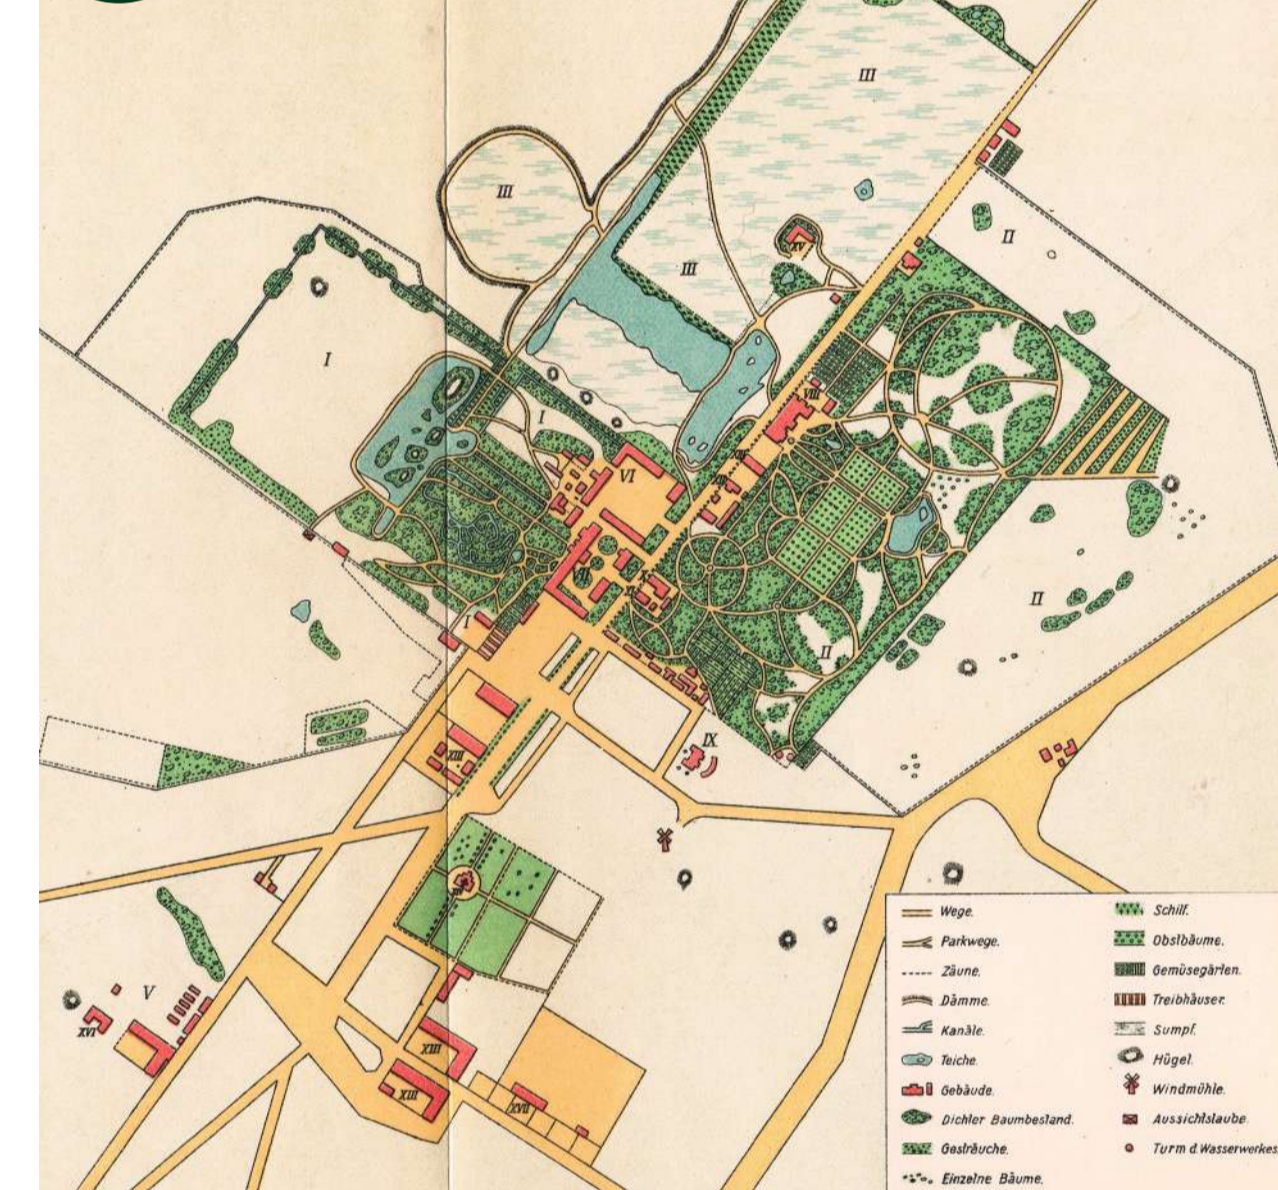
III
III
III
IV
II
I
I
VIII
VI
VII
VII
II
I
II
II
IX
XIII
V
XVI
XIII
XIII
XVII

Wege.
Parkwege.
Zäune.
Dämme.
Kanäle.
Teiche.
Gebäude.
Dichter Baumbestand.
Gesträuche.
Einzelne Bäume.
Schilf.
Obstbäume.
Gemüsegärten.
Treibhäuser.
Sumpf.
Hügel.
Windmühle.
Aussichtslaube.
Turm d. Wasserwerkes.